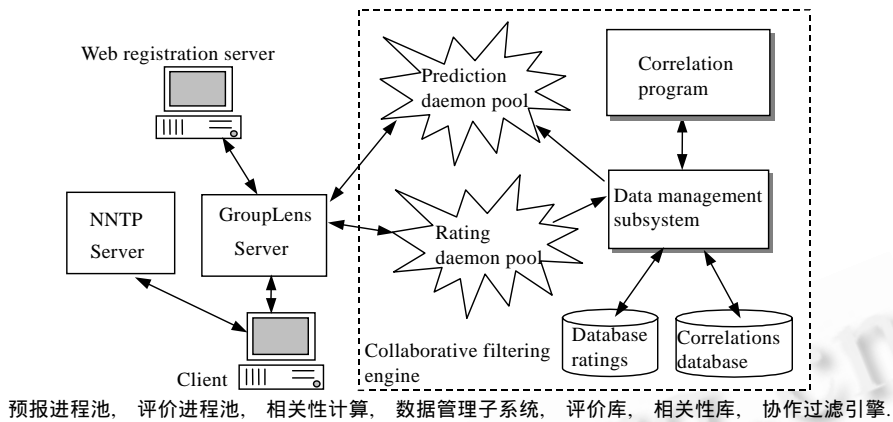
Web registration server

Prediction daemon pool

Correlation program

NNTP Server

GroupLens Server

Rating daemon pool

Data management subsystem

Database ratings

Correlations database

Collaborative filtering engine

Client

预报进程池， 评价进程池， 相关性计算， 数据管理子系统， 评价库， 相关性库， 协作过滤引擎.